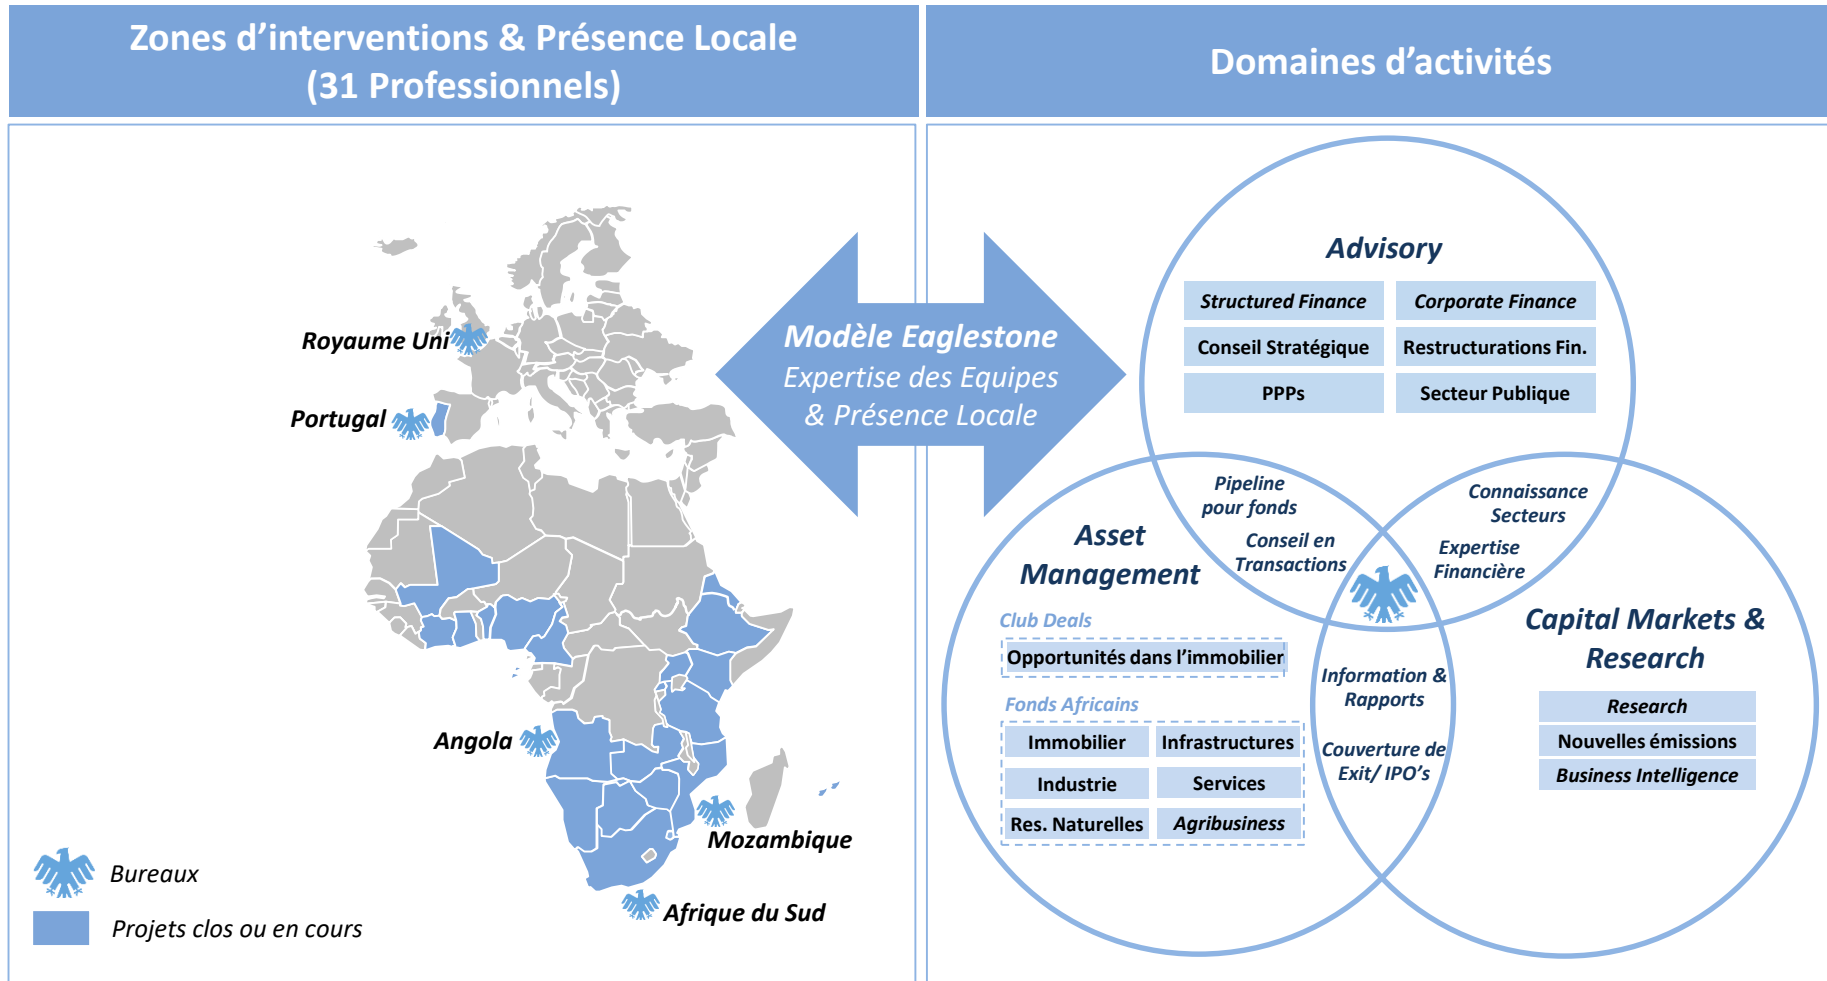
Zones d'interventions & Présence Locale (31 Professionnels)

Domaines d'activités

Royaume Uni

Portugal

Angola

Mozambique

Afrique du Sud

Bureaux

Projets clos ou en cours

Modèle Eaglestone
Expertise des Equipes & Présence Locale

Advisory

| Structured Finance | Corporate Finance |
|---|---|
| Conseil Stratégique | Restructurations Fin. |
| PPPs | Secteur Publique |

Pipeline pour fonds

Conseil en Transactions

Connaissance Secteurs

Expertise Financière

Asset Management

Club Deals

Opportunités dans l'immobilier

Fonds Africains

| Immobilier | Infrastructures |
|---|---|
| Industrie | Services |
| Res. Naturelles | Agribusiness |

Information & Rapports

Couverture de Exit/ IPO's

Capital Markets & Research

Research

Nouvelles émissions

Business Intelligence